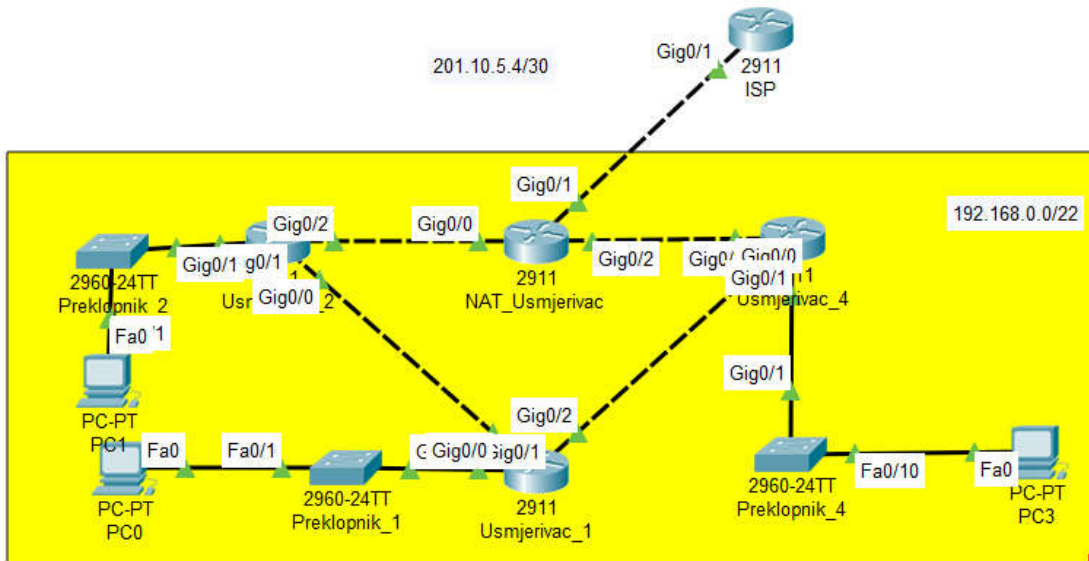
201.10.5.4/30

Gig0/1
2911
ISP

Gig0/1

192.168.0.0/22

Gig0/2
Gig0/0
2911
NAT_Usmjerivac
Gig0/2
Gig0/ Gig0/0
Gig0/1 1
Usmjerivac_4

2960-24TT
Preklopnik_2
Gig0/1 ig0/1
Usr 1
Gig0/0 2

Fa0 1

PC-PT
PC1

Gig0/1

Gig0/2

Fa0
Fa0/1
2960-24TT
Preklopnik_1
G Gig0/0 Gig0/1
2911
Usmjerivac_1

2960-24TT
Preklopnik_4
Fa0/10
Fa0
PC-PT
PC3

PC-PT
PC0